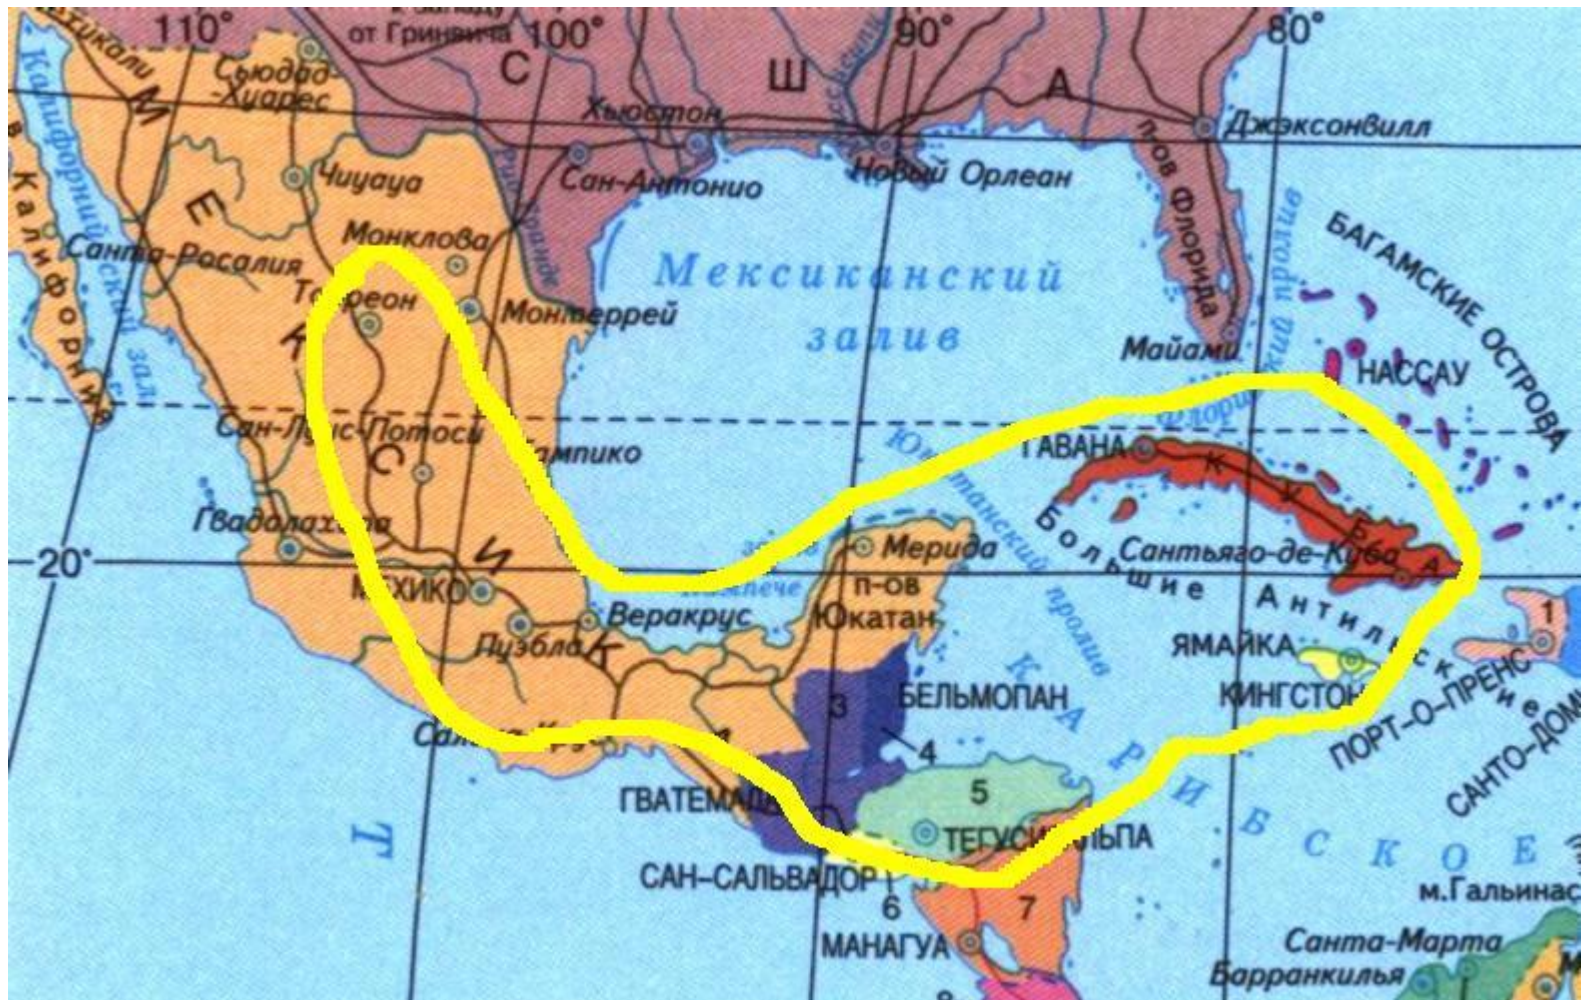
110°
от Гринвича 100°
90°
80°
Мехикали
Сьюдад-Хуарес
С
Ш
А
Хьюстон
Джэксонвилл
Калифорнийский залив
п-ов Калифорния
М
Е
К
С
И
К
А
Чиуауа
Сан-Антонио
Новый Орлеан
Рио-Гранде
п-ов Флорида
Санта-Росалия
Монклова
БАГАМСКИЕ ОСТРОВА
Торреон
Монтеррей
Мексиканский
залив
Майами
НАССАУ
Флоридский пролив
Сан-Луис-Потоси
Тампико
ГАВАНА
К
У
Б
А
Юкатанский пролив
Гвадалахара
Мерида
Большие Антильские
-20°
МЕХИКО
п-ов
Сантьяго-де-Куба
Веракрус
Юкатан
ЯМАЙКА
1
Пуэбла
Кампече
БЕЛЬМОПАН
КИНГСТОН
ПОРТ-О-ПРЕНС
3
4
Салина-Крус
САНТО-ДОМ
5
ГВАТЕМАЛА
Т
ТЕГУСИГАЛЬПА
К
А
Р
И
Б
С
К
О
Е
САН-САЛЬВАДОР
м.Гальинас
6
7
МАНАГУА
Санта-Марта
Барранкилья